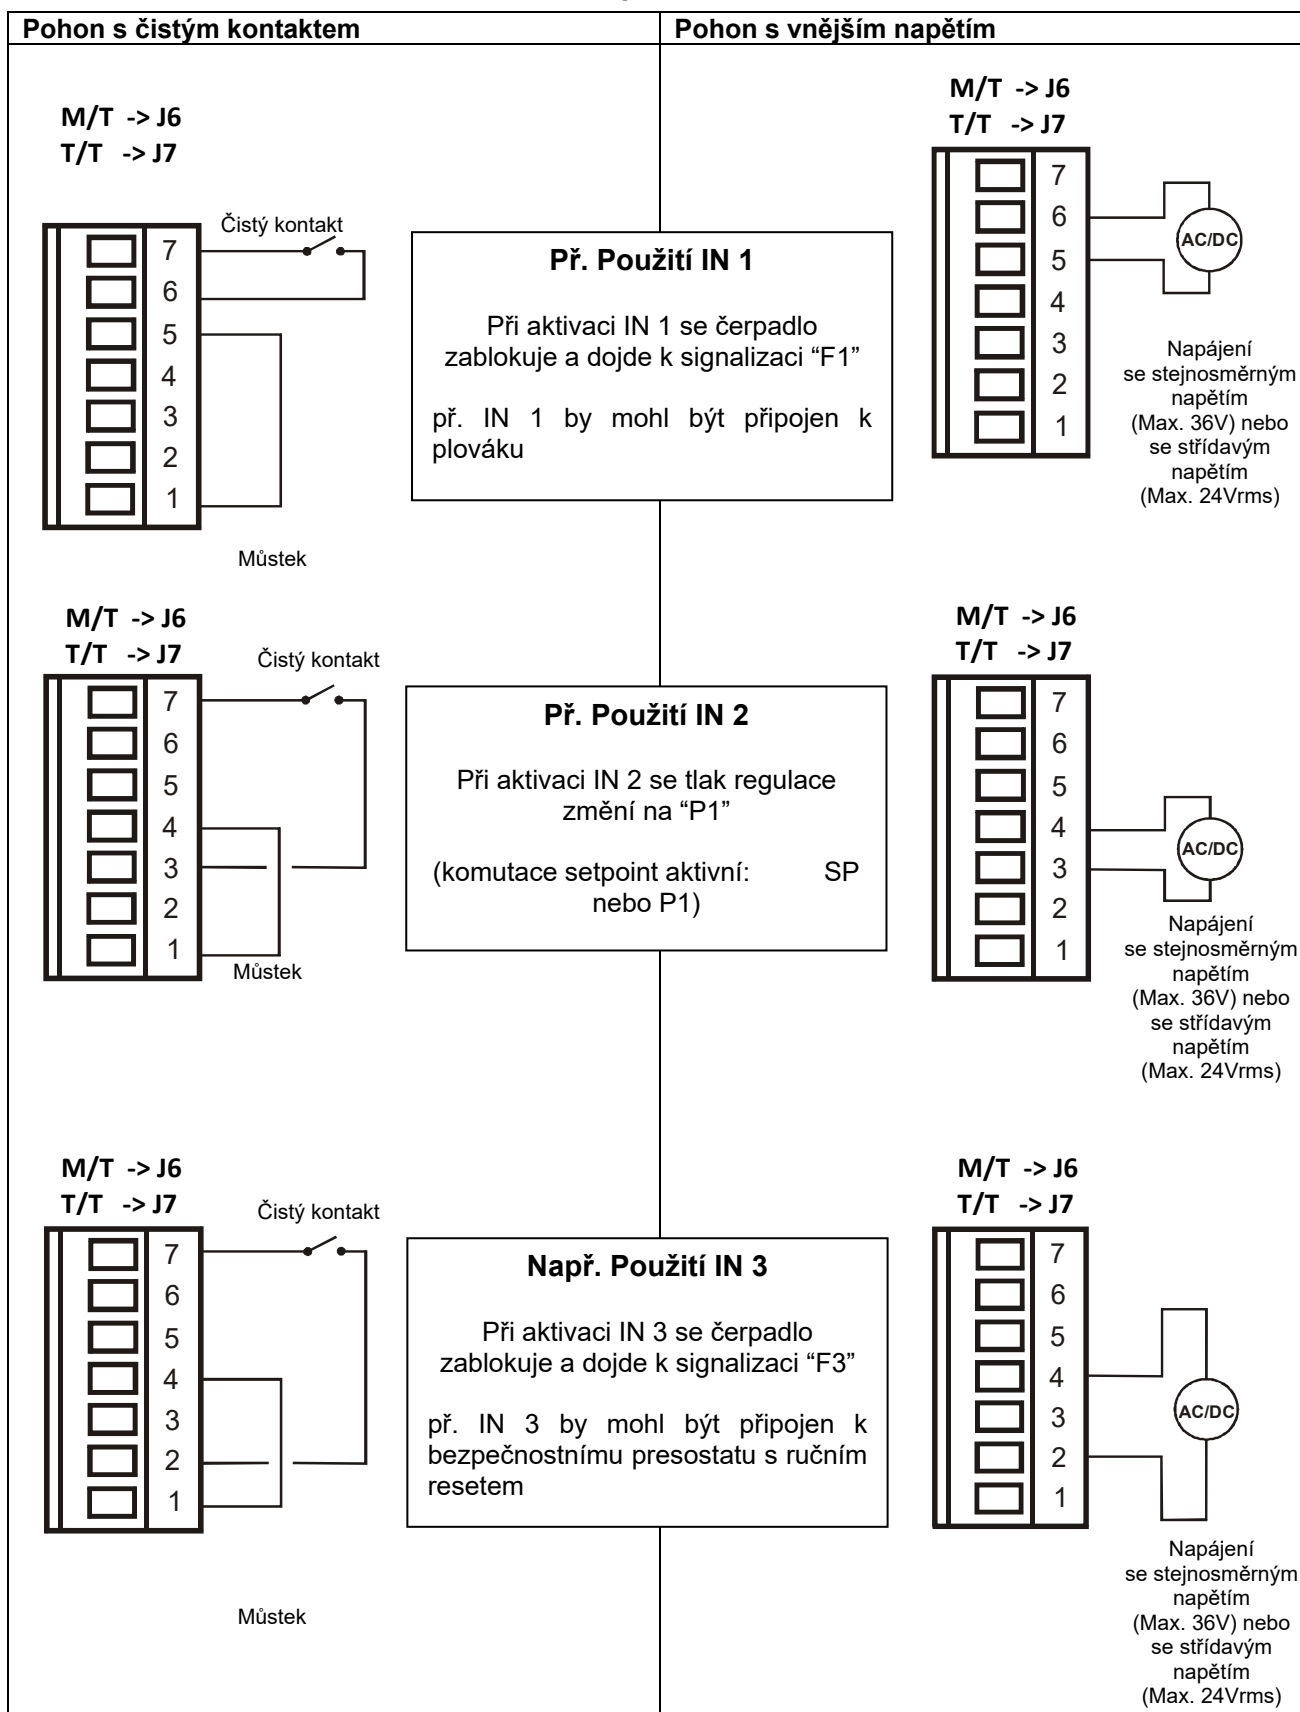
| Pohon s čistým kontaktem | Pohon s vnějším napětím |
|---|---|

M/T -> J6
T/T -> J7

Čistý kontakt

7
6
5
4
3
2
1

Můstek

**Př. Použití IN 1**

Při aktivaci IN 1 se čerpadlo zablokuje a dojde k signalizaci “F1”

př. IN 1 by mohl být připojen k plováku

M/T -> J6
T/T -> J7

7
6
5
4
3
2
1

AC/DC

Napájení se stejnosměrným napětím (Max. 36V) nebo se střídavým napětím (Max. 24Vrms)

M/T -> J6
T/T -> J7

Čistý kontakt

7
6
5
4
3
2
1

Můstek

**Př. Použití IN 2**

Při aktivaci IN 2 se tlak regulace změní na “P1”

(komutace setpoint aktivní: SP nebo P1)

M/T -> J6
T/T -> J7

7
6
5
4
3
2
1

AC/DC

Napájení se stejnosměrným napětím (Max. 36V) nebo se střídavým napětím (Max. 24Vrms)

M/T -> J6
T/T -> J7

Čistý kontakt

7
6
5
4
3
2
1

Můstek

**Např. Použití IN 3**

Při aktivaci IN 3 se čerpadlo zablokuje a dojde k signalizaci “F3”

př. IN 3 by mohl být připojen k bezpečnostnímu presostatu s ručním resetem

M/T -> J6
T/T -> J7

7
6
5
4
3
2
1

AC/DC

Napájení se stejnosměrným napětím (Max. 36V) nebo se střídavým napětím (Max. 24Vrms)